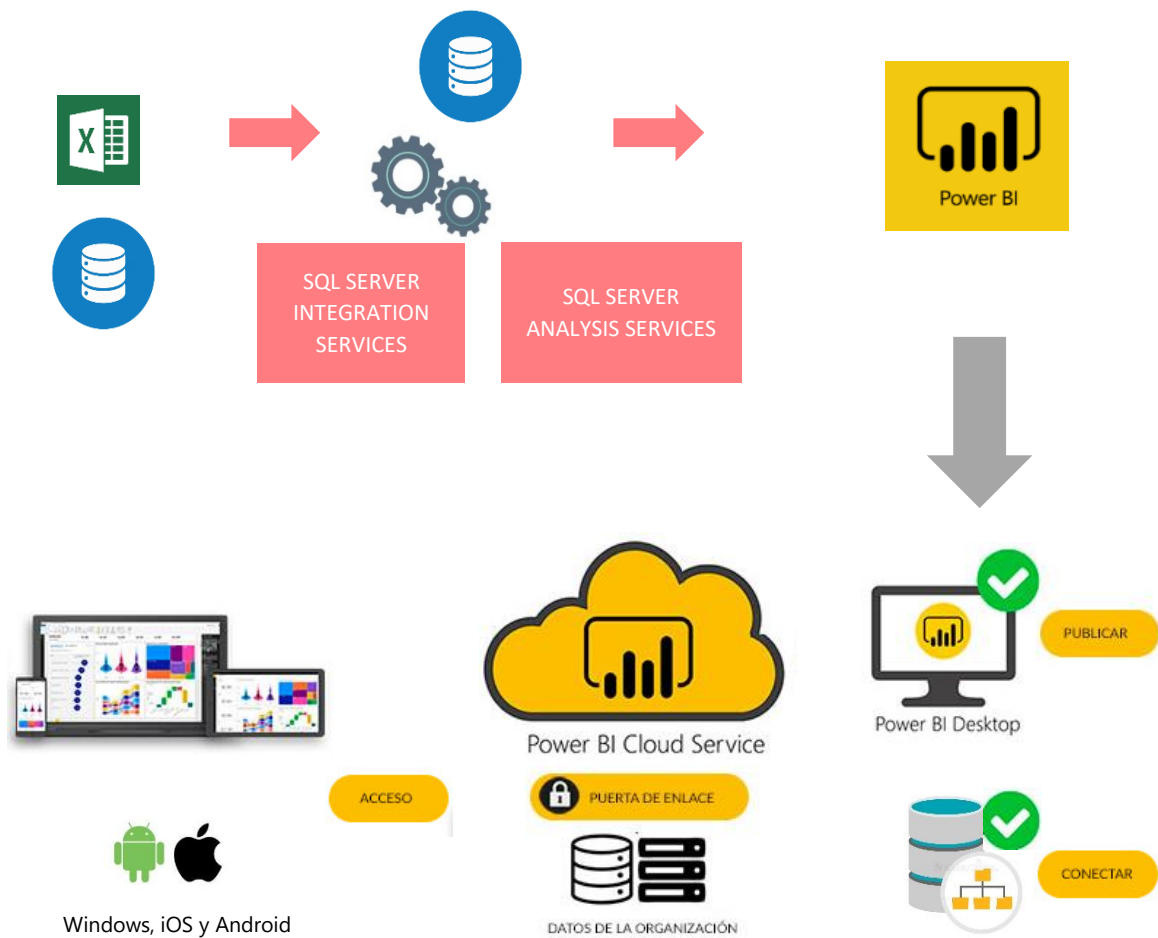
X

SQL SERVER INTEGRATION SERVICES

SQL SERVER ANALYSIS SERVICES

Power BI

PUBLICAR

Power BI Desktop

Power BI Cloud Service

ACCESO

PUERTA DE ENLACE

DATOS DE LA ORGANIZACIÓN

CONECTAR

Windows, iOS y Android